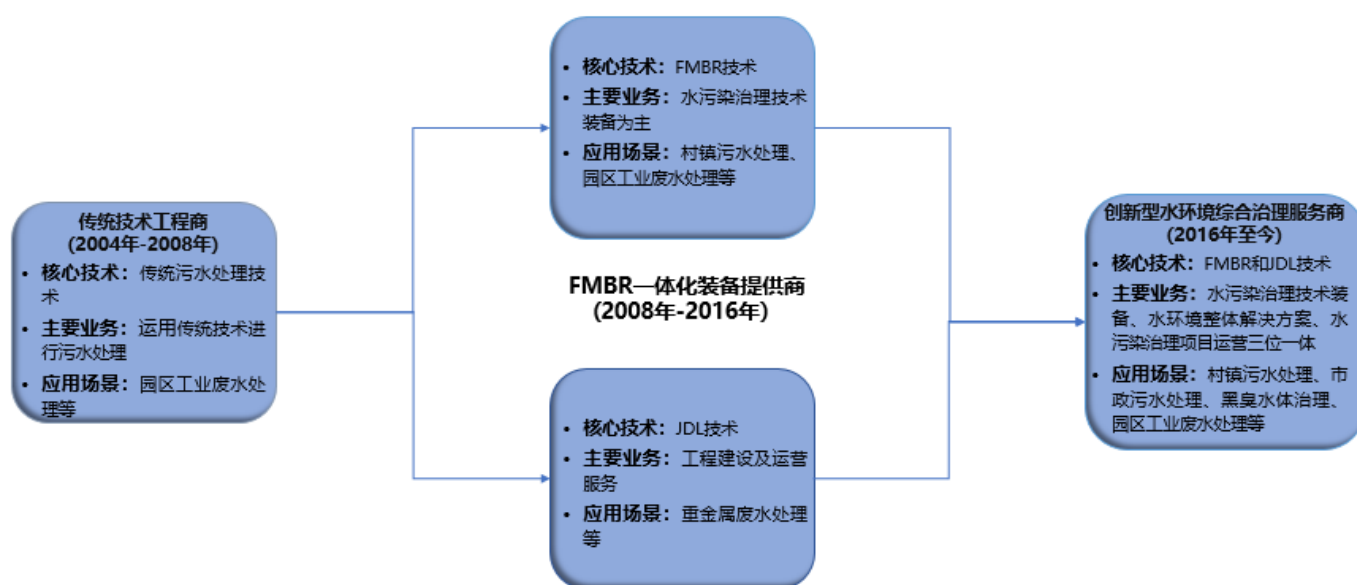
传统技术工程商
(2004年-2008年)

- 核心技术：传统污水处理技术
- 主要业务：运用传统技术进行污水处理
- 应用场景：园区工业废水处理等

- 核心技术：FMBR技术
- 主要业务：水污染治理技术装备为主
- 应用场景：村镇污水处理、园区工业废水处理等

FMBR一体化装备提供商
(2008年-2016年)

- 核心技术：JDL技术
- 主要业务：工程建设及运营服务
- 应用场景：重金属废水处理等

创新型水环境综合治理服务商
(2016年至今)

- 核心技术：FMBR和JDL技术
- 主要业务：水污染治理技术装备、水环境整体解决方案、水污染治理项目运营三位一体
- 应用场景：村镇污水处理、市政污水处理、黑臭水体治理、园区工业废水处理等